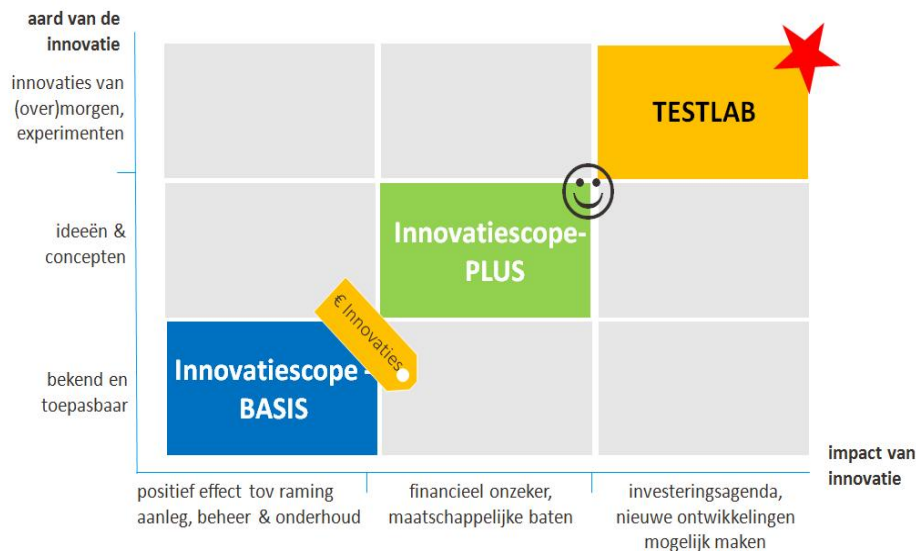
aard van de innovatie

innovaties van (over)morgen, experimenten

ideeën & concepten

bekend en toepasbaar

TESTLAB

Innovatiescope-PLUS

€ Innovaties

Innovatiescope - BASIS

impact van innovatie

positief effect tov raming aanleg, beheer & onderhoud

financieel onzeker, maatschappelijke baten

investeringsagenda, nieuwe ontwikkelingen mogelijk maken